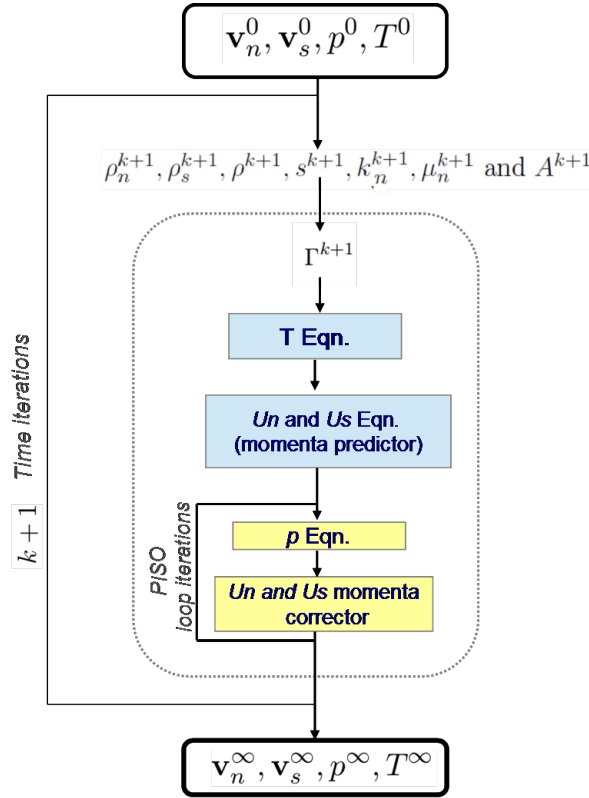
$\mathbf{v}_n^0, \mathbf{v}_s^0, p^0, T^0$

$\rho_n^{k+1}, \rho_s^{k+1}, \rho^{k+1}, s^{k+1}, k_n^{k+1}, \mu_n^{k+1}$ and $A^{k+1}$

$\Gamma^{k+1}$

T Eqn.

Un and Us Eqn. (momenta predictor)

p Eqn.

Un and Us momenta corrector

PISO loop iterations

Time iterations

$k+1$

$\mathbf{v}_n^\infty, \mathbf{v}_s^\infty, p^\infty, T^\infty$